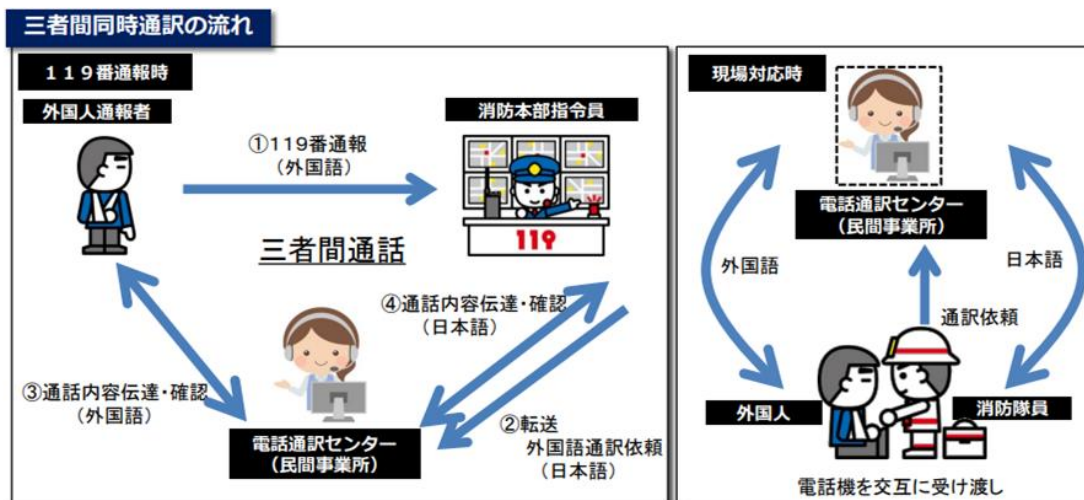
三者間同時通訳の流れ

１１９番通報時

外国人通報者

消防本部指令員

①119番通報
（外国語）

119

三者間通話

④通話内容伝達・確認
（日本語）

③通話内容伝達・確認
（外国語）

②転送
外国語通訳依頼
（日本語）

電話通訳センター
（民間事業所）

現場対応時

電話通訳センター
（民間事業所）

外国語

日本語

通訳依頼

外国人

消防隊員

電話機を交互に受け渡し